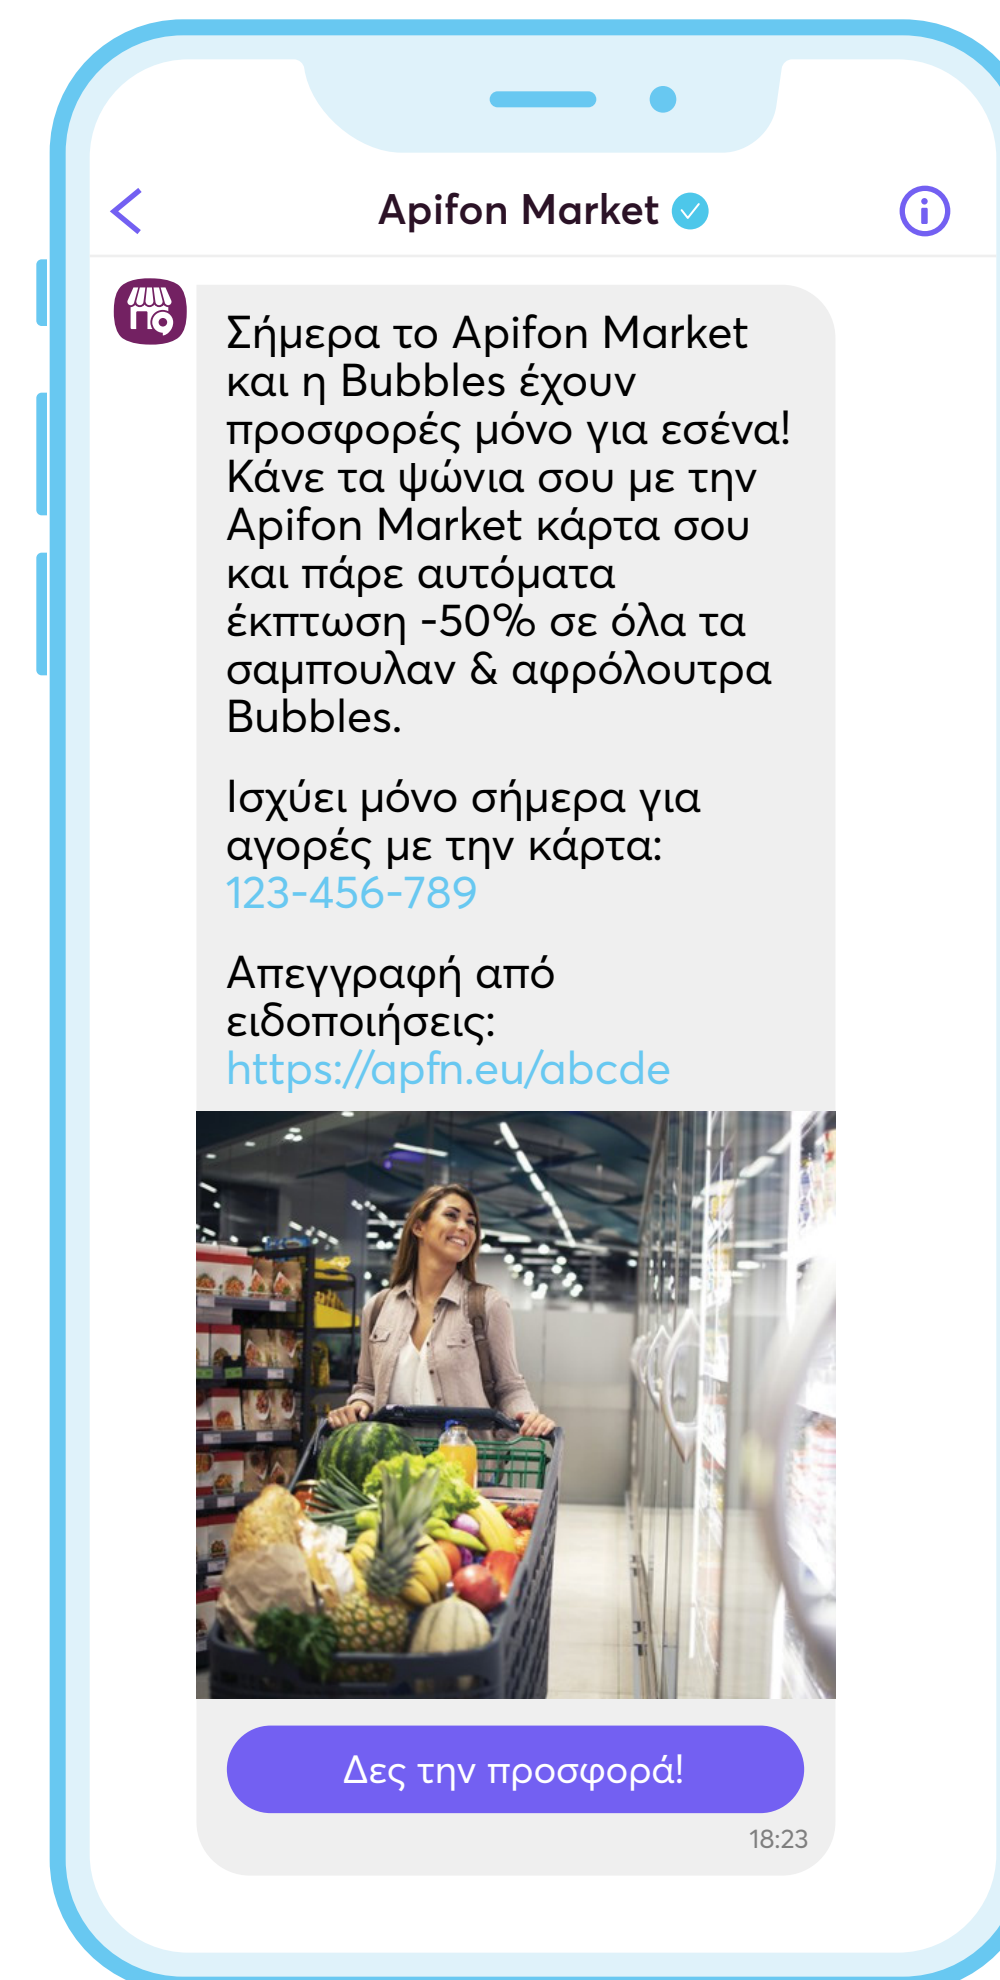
Apifon Market

Σήμερα το Apifon Market και η Bubbles έχουν προσφορές μόνο για εσένα! Κάνε τα ψώνια σου με την Apifon Market κάρτα σου και πάρε αυτόματα έκπτωση -50% σε όλα τα σαμπουλαν & αφρόλουτρα Bubbles.

Ισχύει μόνο σήμερα για αγορές με την κάρτα: 123-456-789

Απεγγραφή από ειδοποιήσεις: https://apfn.eu/abcde

Δες την προσφορά!

18:23